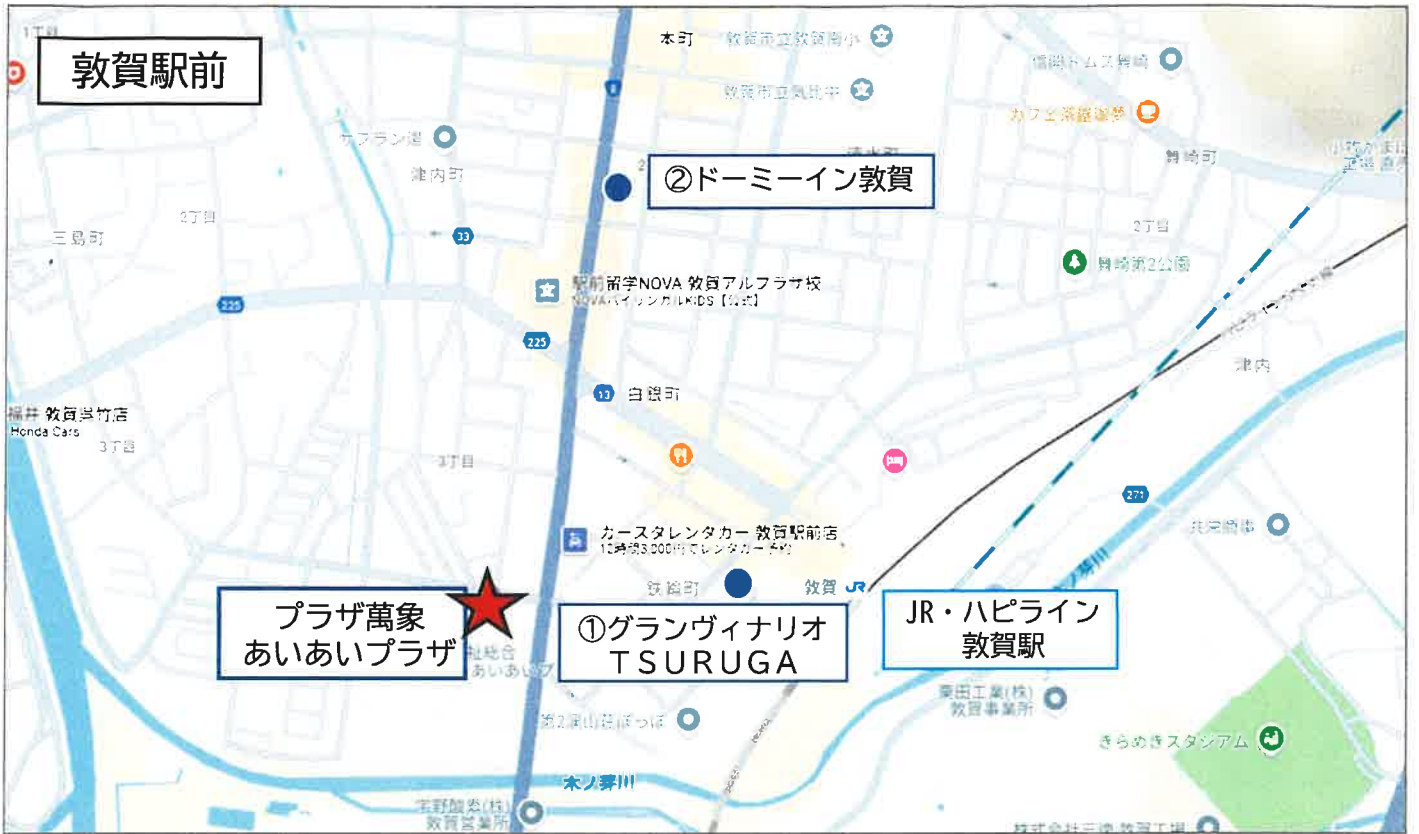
敦賀駅前

木町 敦賀市立敦賀南小
敦賀市立気比中
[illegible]
カフェ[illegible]
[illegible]
津内町
②ドーミーイン敦賀
舞崎町
2丁目
三島町
2丁目
33
2丁目
舞崎町2公園
駅前留学NOVA 敦賀アルプラザ校
NOVAバイリンガルKIDS【公式】
225
225
33 白銀町
津内
福井 敦賀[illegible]竹店
Honda Cars
3丁目
3丁目
カースタレンタカー 敦賀駅前店
12時間3,000円でレンタカー予約
271
鉄輪町
敦賀
プラザ萬象
あいあいプラザ
①グランヴィナリオ
TSURUGA
JR・ハピライン
敦賀駅
あいあいプ
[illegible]工業(株)
敦賀事業所
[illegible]
きらめきスタジアム
木ノ芽川
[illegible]
敦賀営業所
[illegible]